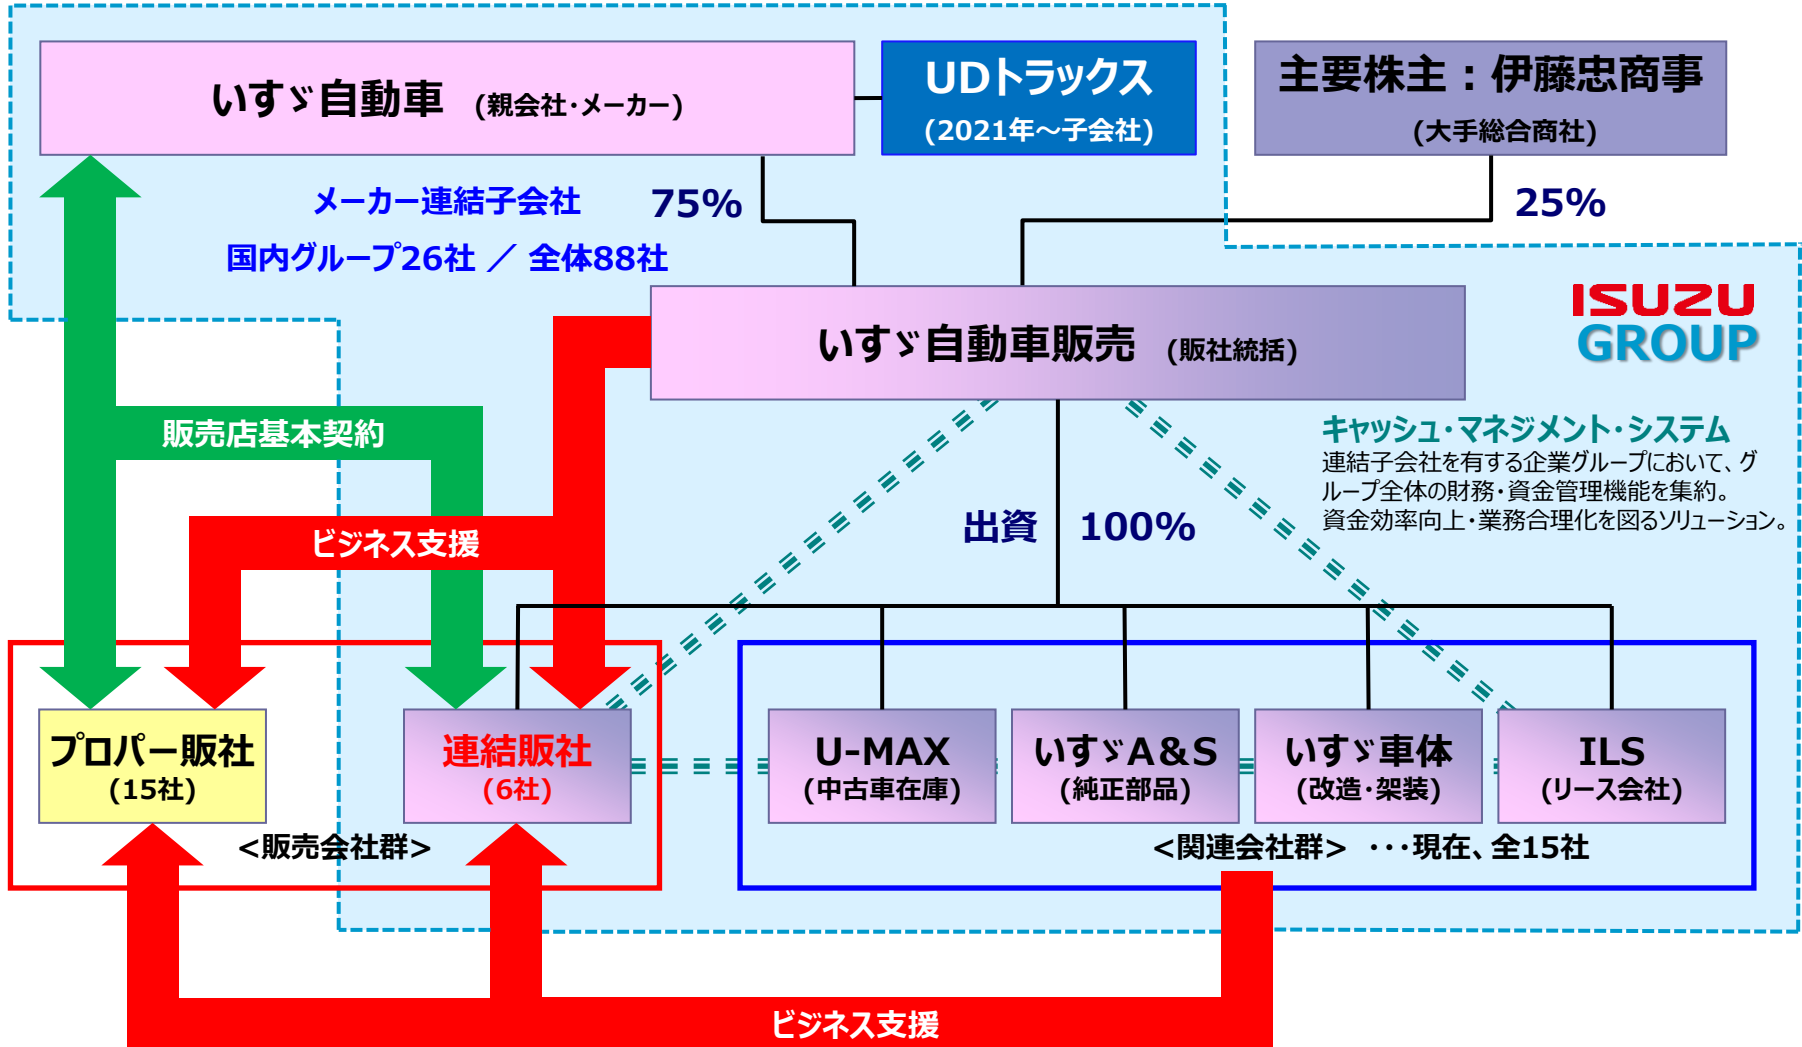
いすゞ自動車 (親会社・メーカー)

UDトラックス (2021年～子会社)

主要株主：伊藤忠商事 (大手総合商社)

メーカー連結子会社 75%

国内グループ26社 ／ 全体88社

25%

ISUZU GROUP

いすゞ自動車販売 (販社統括)

販売店基本契約

キャッシュ・マネジメント・システム
連結子会社を有する企業グループにおいて、グループ全体の財務・資金管理機能を集約。
資金効率向上・業務合理化を図るソリューション。

ビジネス支援

出資 100%

プロパー販社 (15社)

連結販社 (6社)

U-MAX (中古車在庫)

いすゞA&S (純正部品)

いすゞ車体 (改造・架装)

ILS (リース会社)

<販売会社群>

<関連会社群> ・・・現在、全15社

ビジネス支援